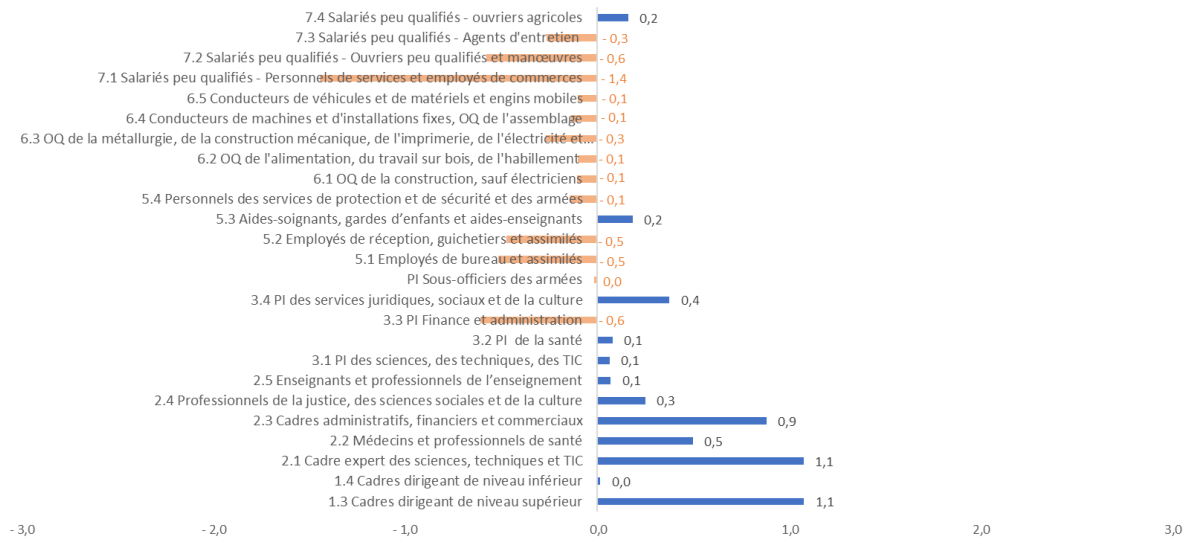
7.4 Salariés peu qualifiés - ouvriers agricoles 0,2
7.3 Salariés peu qualifiés - Agents d'entretien - 0,3
7.2 Salariés peu qualifiés - Ouvriers peu qualifiés et manœuvres - 0,6
7.1 Salariés peu qualifiés - Personnels de services et employés de commerces - 1,4
6.5 Conducteurs de véhicules et de matériels et engins mobiles - 0,1
6.4 Conducteurs de machines et d'installations fixes, OQ de l'assemblage - 0,1
6.3 OQ de la métallurgie, de la construction mécanique, de l'imprimerie, de l'électricité et... - 0,3
6.2 OQ de l'alimentation, du travail sur bois, de l'habillement - 0,1
6.1 OQ de la construction, sauf électriciens - 0,1
5.4 Personnels des services de protection et de sécurité et des armées - 0,1
5.3 Aides-soignants, gardes d'enfants et aides-enseignants 0,2
5.2 Employés de réception, guichetiers et assimilés - 0,5
5.1 Employés de bureau et assimilés - 0,5
PI Sous-officiers des armées 0,0
3.4 PI des services juridiques, sociaux et de la culture 0,4
3.3 PI Finance et administration - 0,6
3.2 PI de la santé 0,1
3.1 PI des sciences, des techniques, des TIC 0,1
2.5 Enseignants et professionnels de l'enseignement 0,1
2.4 Professionnels de la justice, des sciences sociales et de la culture 0,3
2.3 Cadres administratifs, financiers et commerciaux 0,9
2.2 Médecins et professionnels de santé 0,5
2.1 Cadre expert des sciences, techniques et TIC 1,1
1.4 Cadres dirigeant de niveau inférieur 0,0
1.3 Cadres dirigeant de niveau supérieur 1,1

- 3,0 - 2,0 - 1,0 0,0 1,0 2,0 3,0